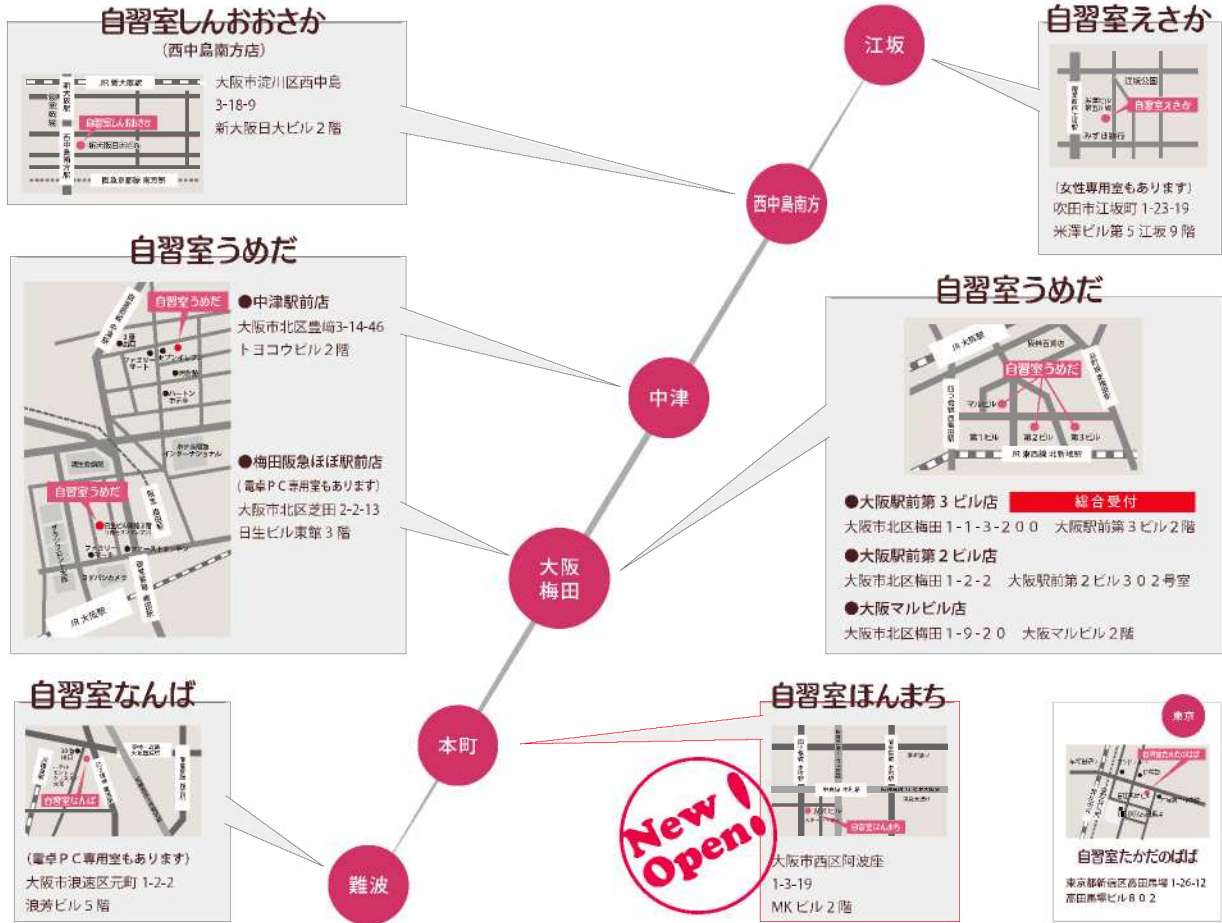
自習室しんおおさか
〔西中島南方店〕
JR 東海道線
新大阪駅
自習室しんおおさか
新大阪日大ビル
西中島南方駅
阪急京都線 南方駅
大阪市淀川区西中島
3-18-9
新大阪日大ビル２階

江坂

自習室えさか
江坂公園
自習室えさか
みずほ銀行
〔女性専用室もあります〕
吹田市江坂町 1-23-19
米澤ビル第５江坂９階

西中島南方

自習室うめだ
自習室うめだ
ファミリーマート
セブンイレブン
ホテル
自習室うめだ
●中津駅前店
大阪市北区豊崎3-14-46
トヨコウビル２階
●梅田阪急ほぼ駅前店
〔電卓ＰＣ専用室もあります〕
大阪市北区芝田 2-2-13
日生ビル東館３階
ヨドバシカメラ
JR 大阪駅

中津

自習室うめだ
JR 大阪駅
自習室うめだ
マルビル
第１ビル
第２ビル
第３ビル
JR 東西線 北新地駅
●大阪駅前第３ビル店
総合受付
大阪市北区梅田 1-1-3-２００　大阪駅前第３ビル２階
●大阪駅前第２ビル店
大阪市北区梅田 1-2-2　大阪駅前第２ビル３０２号室
●大阪マルビル店
大阪市北区梅田 1-9-20　大阪マルビル２階

大阪
梅田

自習室なんば
自習室なんば
〔電卓ＰＣ専用室もあります〕
大阪市浪速区元町 1-2-2
浪芳ビル５階

本町

難波

自習室ほんまち
自習室ほんまち
New Open!
大阪市西区阿波座
1-3-19
MK ビル２階

東京
自習室たかだのばば
自習室たかだのばば
東京都新宿区高田馬場 1-26-12
高田馬場ビル８０２